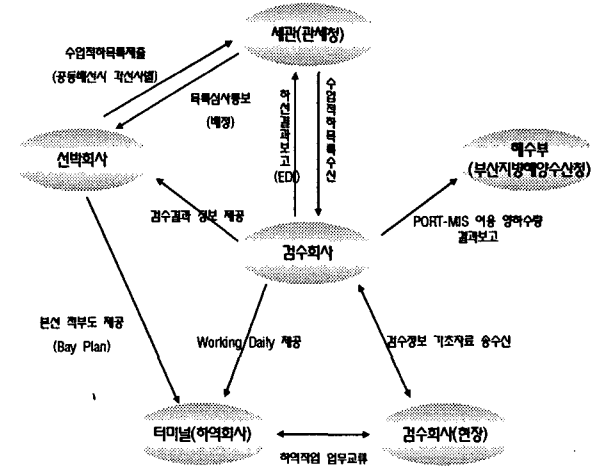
세관(관세청)

수입적하목록제출
(공동배선시 각선사별)

목록심사통보
(배정)

하선결과보고
(EDI)

수입적하목록수신

선박회사

해수부
(부산지방해양수산청)

검수결과 정보 제공

PORT-MIS 이용 양하수량 결과보고

검수회사

본선 적부도 제공
(Bay Plan)

Working Daily 제공

검수정보 기초자료 송수신

터미널(하역회사)

하역작업 업무교류

검수회사(현장)